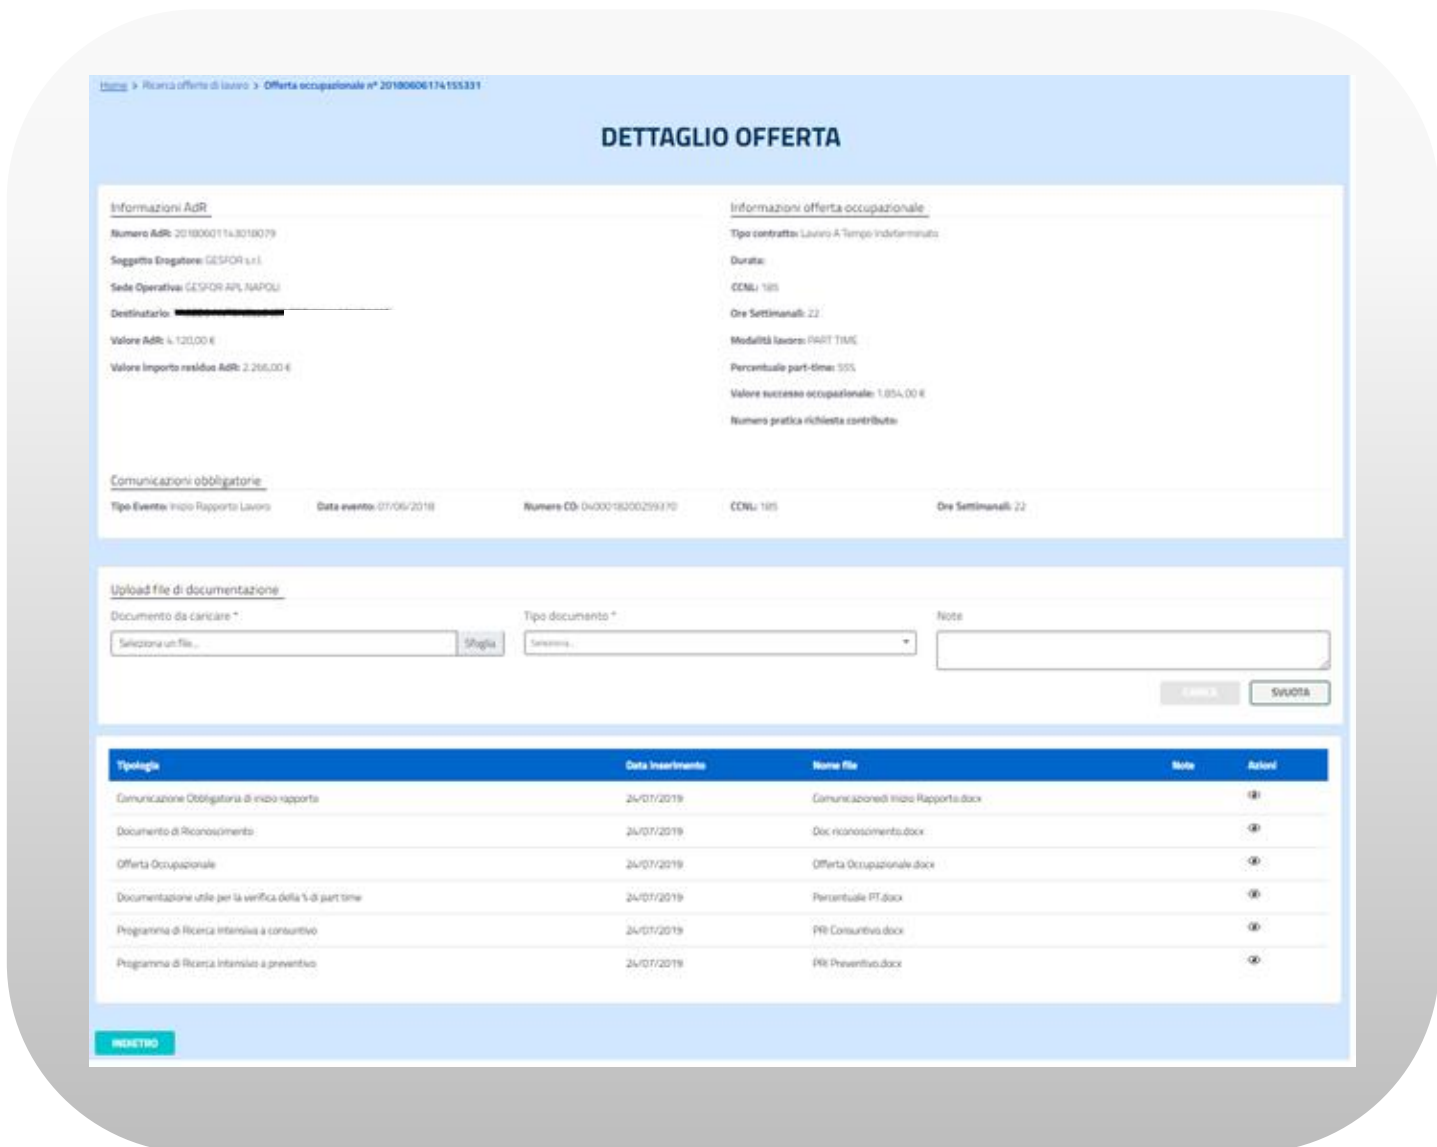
Home > Ricerca offerte di lavoro > Offerta occupazionale n° 2018060617415533​1

DETTAGLIO OFFERTA

Informazioni AdR

Numero AdR: 20180601143018079

Soggetto Erogatore: GESFOR s.r.l.

Sede Operativa: GESFOR APL NAPOLI

Destinatario: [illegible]

Valore AdR: 4.120,00 €

Valore importo residuo AdR: 2.266,00 €

Informazioni offerta occupazionale

Tipo contratto: Lavoro A Tempo Indeterminato

Durata:

CCNL: 185

Ore Settimanali: 22

Modalità lavoro: PART TIME

Percentuale part-time: 55%

Valore successo occupazionale: 1.854,00 €

Numero pratica richiesta contributo:

Comunicazioni obbligatorie

Tipo Evento: Inizio Rapporto Lavoro

Data evento: 07/06/2018

Numero CO: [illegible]

CCNL: 185

Ore Settimanali: 22

Upload file di documentazione

Documento da caricare *

Seleziona un file...

Sfoglia

Tipo documento *

Seleziona...

Note

CARICA

SVUOTA

| Tipologia | Data Inserimento | Nome file | Note | Azioni |
|---|---|---|---|---|
| Comunicazione Obbligatoria di inizio rapporto | 24/07/2019 | Comunicazionedi Inizio Rapporto.docx | | |
| Documento di Riconoscimento | 24/07/2019 | Doc riconoscimento.docx | | |
| Offerta Occupazionale | 24/07/2019 | Offerta Occupazionale.docx | | |
| Documentazione utile per la verifica della % di part time | 24/07/2019 | Percentuale PT.docx | | |
| Programma di Ricerca Intensiva a consuntivo | 24/07/2019 | PRI Consuntivo.docx | | |
| Programma di Ricerca Intensiva a preventivo | 24/07/2019 | PRI Preventivo.docx | | |

INDIETRO